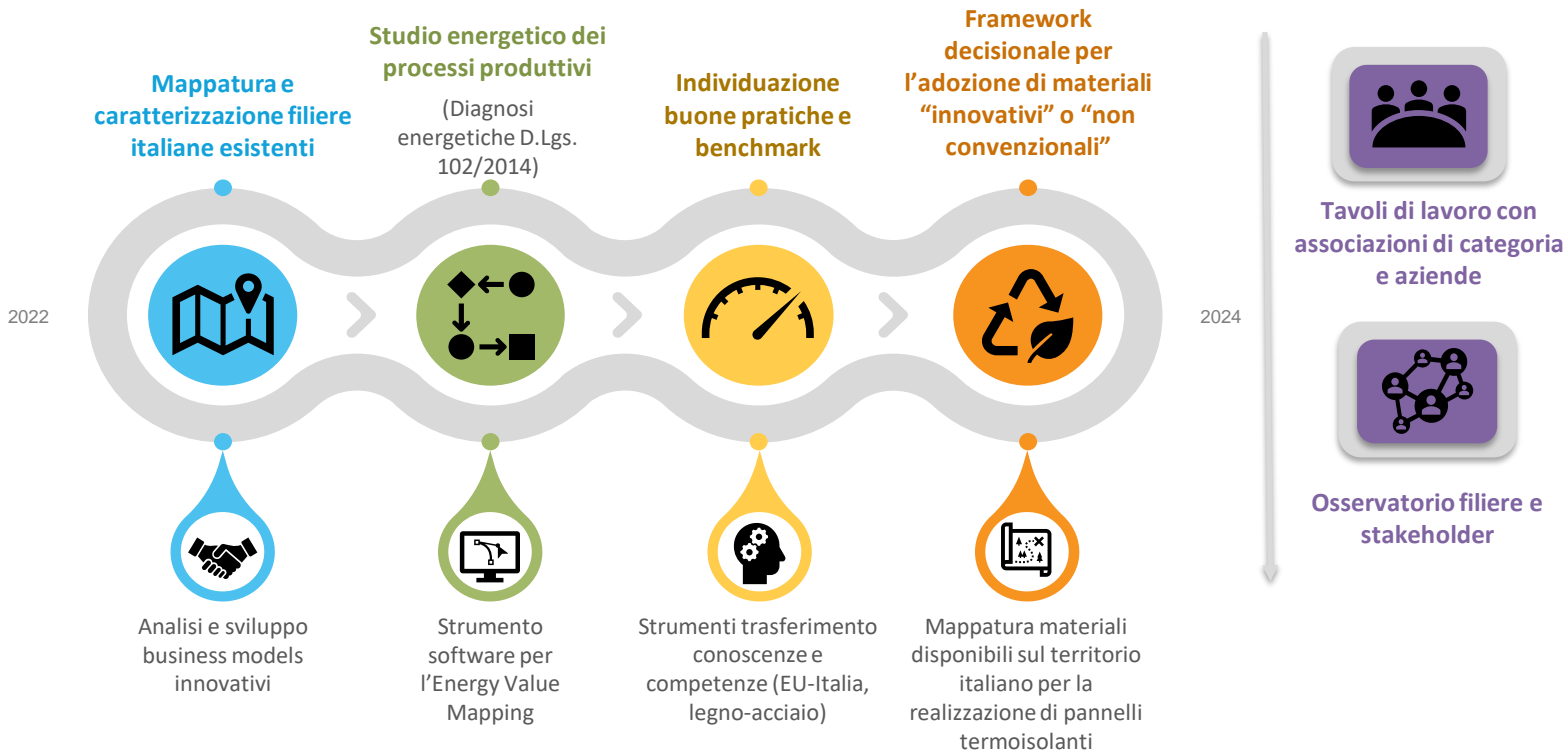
Mappatura e caratterizzazione filiere italiane esistenti

Studio energetico dei processi produttivi

(Diagnosi energetiche D.Lgs. 102/2014)

Individuazione buone pratiche e benchmark

Framework decisionale per l'adozione di materiali "innovativi" o "non convenzionali"

2022

2024

Analisi e sviluppo business models innovativi

Strumento software per l'Energy Value Mapping

Strumenti trasferimento conoscenze e competenze (EU-Italia, legno-acciaio)

Mappatura materiali disponibili sul territorio italiano per la realizzazione di pannelli termoisolanti

Tavoli di lavoro con associazioni di categoria e aziende

Osservatorio filiere e stakeholder